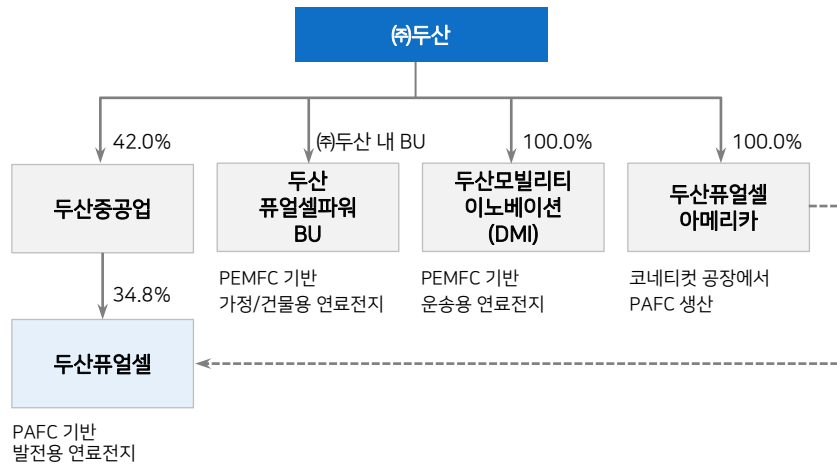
㈜두산

42.0%

㈜두산 내 BU

100.0%

100.0%

두산중공업

두산 퓨얼셀파워 BU

두산모빌리티 이노베이션 (DMI)

두산퓨얼셀 아메리카

34.8%

PEMFC 기반 가정/건물용 연료전지

PEMFC 기반 운송용 연료전지

코네티컷 공장에서 PAFC 생산

두산퓨얼셀

PAFC 기반 발전용 연료전지